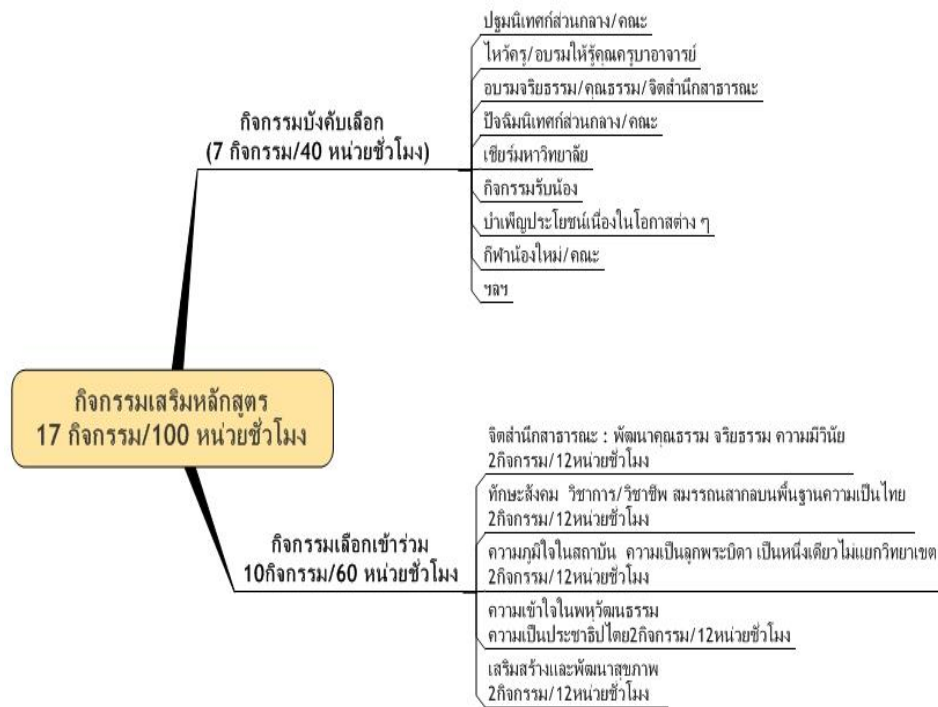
กิจกรรมเสริมหลักสูตร
17 กิจกรรม/100 หน่วยชั่วโมง

กิจกรรมบังคับเลือก
(7 กิจกรรม/40 หน่วยชั่วโมง)

ปฐมนิเทศก์ส่วนกลาง/คณะ

ไหว้ครู/อบรมให้รู้คุณครูบาอาจารย์

อบรมจริยธรรม/คุณธรรม/จิตสำนึกสาธารณะ

ปัจฉิมนิเทศก์ส่วนกลาง/คณะ

เชียร์มหาวิทยาลัย

กิจกรรมรับน้อง

บำเพ็ญประโยชน์เนื่องในโอกาสต่าง ๆ

กีฬาน้องใหม่/คณะ

ฯลฯ

กิจกรรมเลือกเข้าร่วม
10กิจกรรม/60 หน่วยชั่วโมง

จิตสำนึกสาธารณะ : พัฒนาคุณธรรม จริยธรรม ความมีวินัย
2กิจกรรม/12หน่วยชั่วโมง

ทักษะสังคม วิชาการ/วิชาชีพ สมรรถนสากลบนพื้นฐานความเป็นไทย
2กิจกรรม/12หน่วยชั่วโมง

ความภูมิใจในสถาบัน ความเป็นลูกพระบิดา เป็นหนึ่งเดียวไม่แยกวิทยาเขต
2กิจกรรม/12หน่วยชั่วโมง

ความเข้าใจในพหุวัฒนธรรม
ความเป็นประชาธิปไตย2กิจกรรม/12หน่วยชั่วโมง

เสริมสร้างและพัฒนาสุขภาพ
2กิจกรรม/12หน่วยชั่วโมง